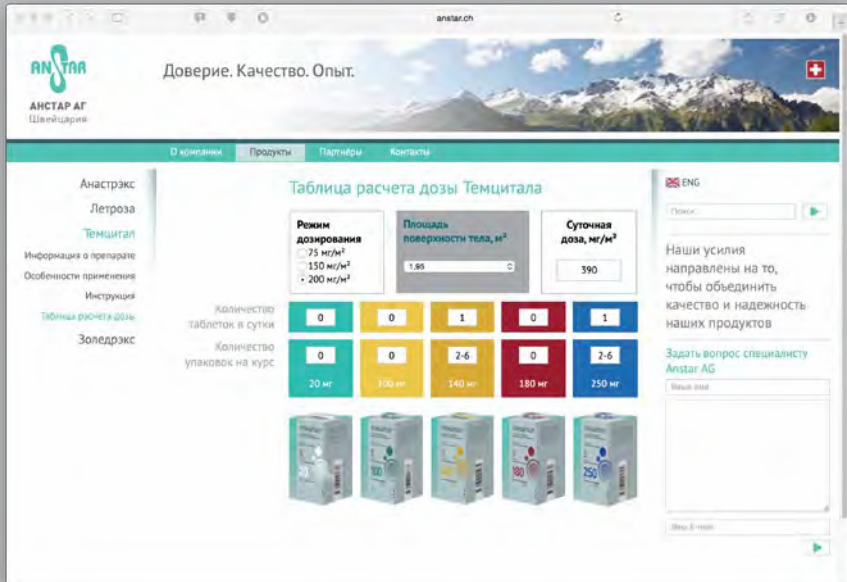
anstar.ch

ANSTAR
АНСТАР АГ
Швейцария

Доверие. Качество. Опыт.

О компании
Продукты
Партнёры
Контакты

Анастрэкс
Летроза
Темцитал
Информация о препарате
Особенности применения
Инструкция
Таблица расчета доз
Золедрэкс

Таблица расчета дозы Темцитала

Режим дозирования
75 мг/м²
150 мг/м²
200 мг/м²

Площадь поверхности тела, м²
1,95

Суточная доза, мг/м²
390

Количество таблеток в сутки
0
0
1
0
1

Количество упаковок на курс
0
0
2-6
0
2-6

20 мг
100 мг
140 мг
180 мг
250 мг

ENG

Поиск

Наши усилия направлены на то, чтобы объединить качество и надежность наших продуктов

Задать вопрос специалисту Anstar AG
Ваше имя
Ваш E-mail